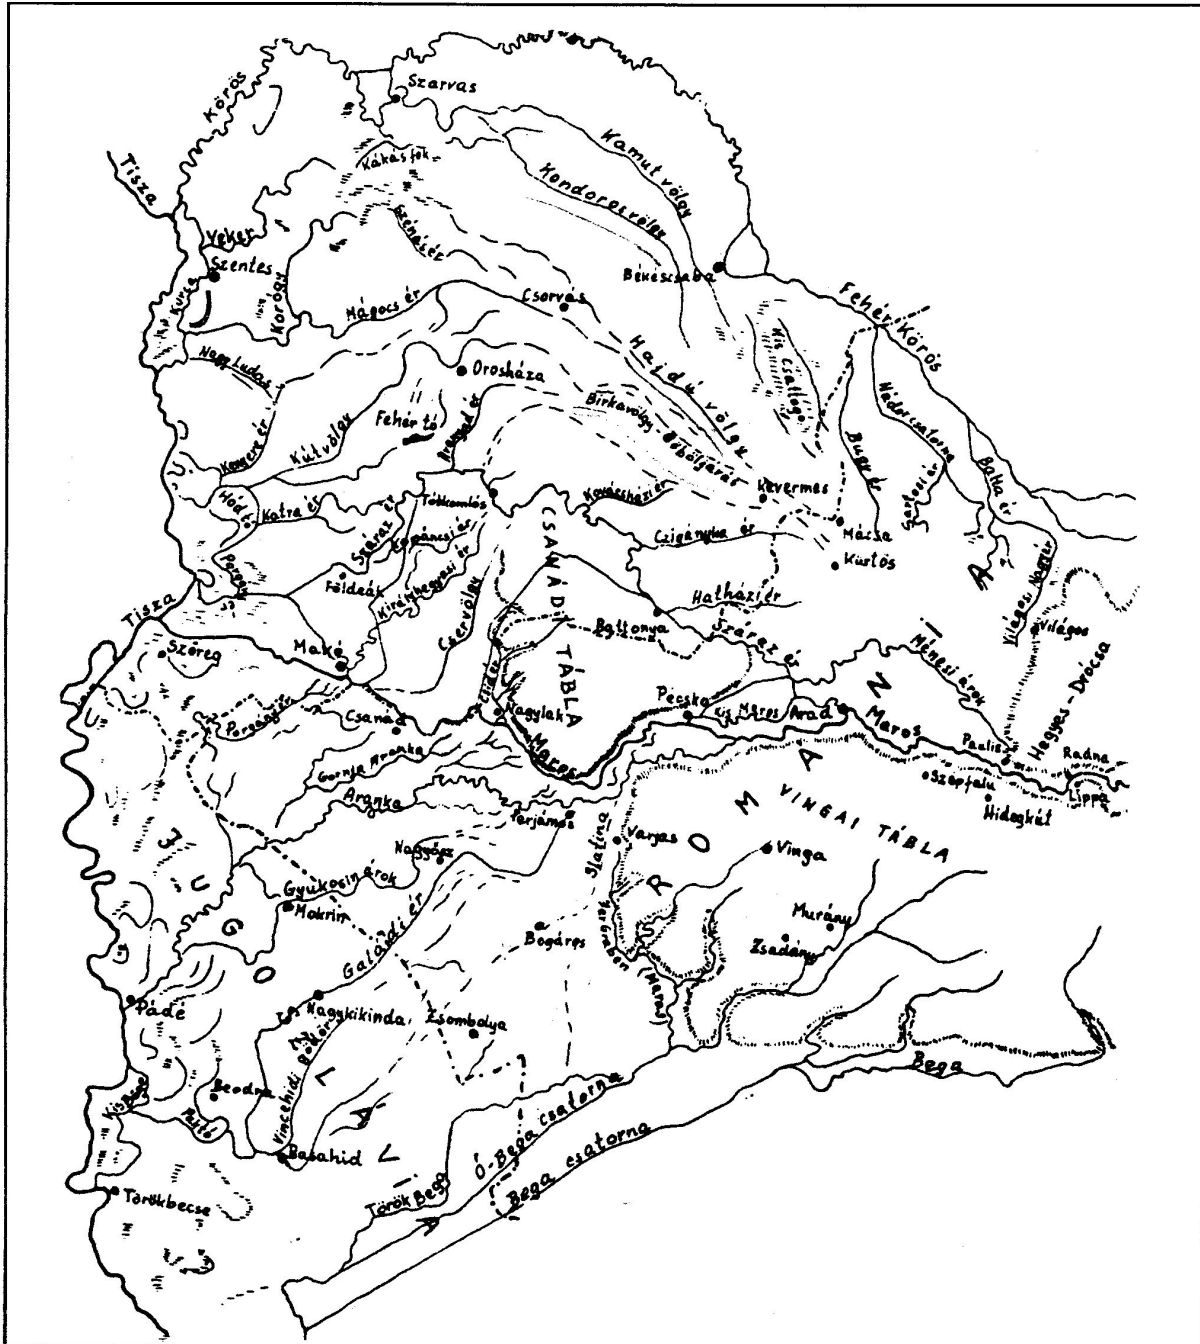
Szarvas
Körös
Tisza
Kákástó
Kamut völgy
Kondoros völgy
Veker
Szentes
Kurca
Kórógy
Mágocs ér
Csorvás
Békéscsaba
Fehér Körös
Nagy Ludas
Orosháza
Hajdú völgy
Kis Csattag
Nádorcsatorna
Fehér tó
Kútvölgy
Birkavölgy
Kevermes
Hódtó
Katra ér
Tótkomlós
Kovácsházi ér
Mácsa
Kürtös
Batta ér
Sáros ér
Földeák
Cigányka ér
CSANÁDI TÁBLA
Hatházi ér
Tisza
Szőreg
Makó
Battonya
Száraz ér
Ménesi árok
Világos
Hegyes-Drócsa
Csanád
Nagylak
Pécska
Kis Maros
Arad
Maros
Paulis
Radna
Lippa
Gornja Aranka
Aranka
Perjámos
Szépfalu
Hidegkút
VINGAI TÁBLA
ROMÁNIA
Varjas
Vinga
JUGOSZLÁVIA
Gyükosin árok
Mokrin
Galádi ér
Bogáros
Murány
Zsadány
Padé
Nagykikinda
Zsombolya
Beodra
Vincehidi
Basahid
Török Bega
Ó-Bega csatorna
Bega csatorna
Bega
Törökbecse